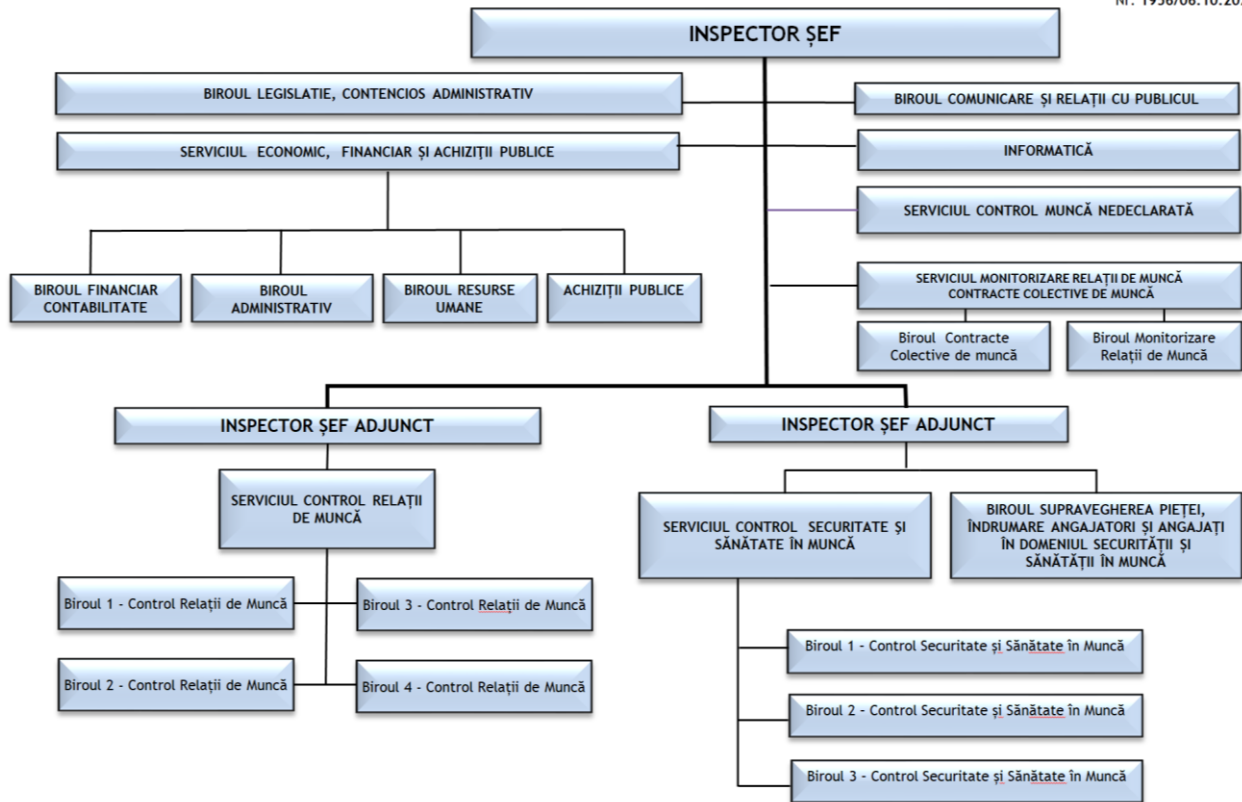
Nr. 1956/06.10.20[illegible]

INSPECTOR ȘEF

BIROUL LEGISLATIE, CONTENCIOS ADMINISTRATIV

BIROUL COMUNICARE ȘI RELAȚII CU PUBLICUL

SERVICIUL ECONOMIC, FINANCIAR ȘI ACHIZIȚII PUBLICE

INFORMATICĂ

SERVICIUL CONTROL MUNCĂ NEDECLARATĂ

BIROUL FINANCIAR CONTABILITATE

BIROUL ADMINISTRATIV

BIROUL RESURSE UMANE

ACHIZIȚII PUBLICE

SERVICIUL MONITORIZARE RELAȚII DE MUNCĂ CONTRACTE COLECTIVE DE MUNCĂ

Biroul Contracte Colective de muncă

Biroul Monitorizare Relații de Muncă

INSPECTOR ȘEF ADJUNCT

INSPECTOR ȘEF ADJUNCT

SERVICIUL CONTROL RELAȚII DE MUNCĂ

SERVICIUL CONTROL SECURITATE ȘI SĂNĂTATE ÎN MUNCĂ

BIROUL SUPRAVEGHEREA PIEȚEI, ÎNDRUMARE ANGAJATORI ȘI ANGAJAȚI ÎN DOMENIUL SECURITĂȚII ȘI SĂNĂTĂȚII ÎN MUNCĂ

Biroul 1 - Control Relații de Muncă

Biroul 3 - Control Relații de Muncă

Biroul 2 - Control Relații de Muncă

Biroul 4 - Control Relații de Muncă

Biroul 1 - Control Securitate și Sănătate în Muncă

Biroul 2 - Control Securitate și Sănătate în Muncă

Biroul 3 - Control Securitate și Sănătate în Muncă